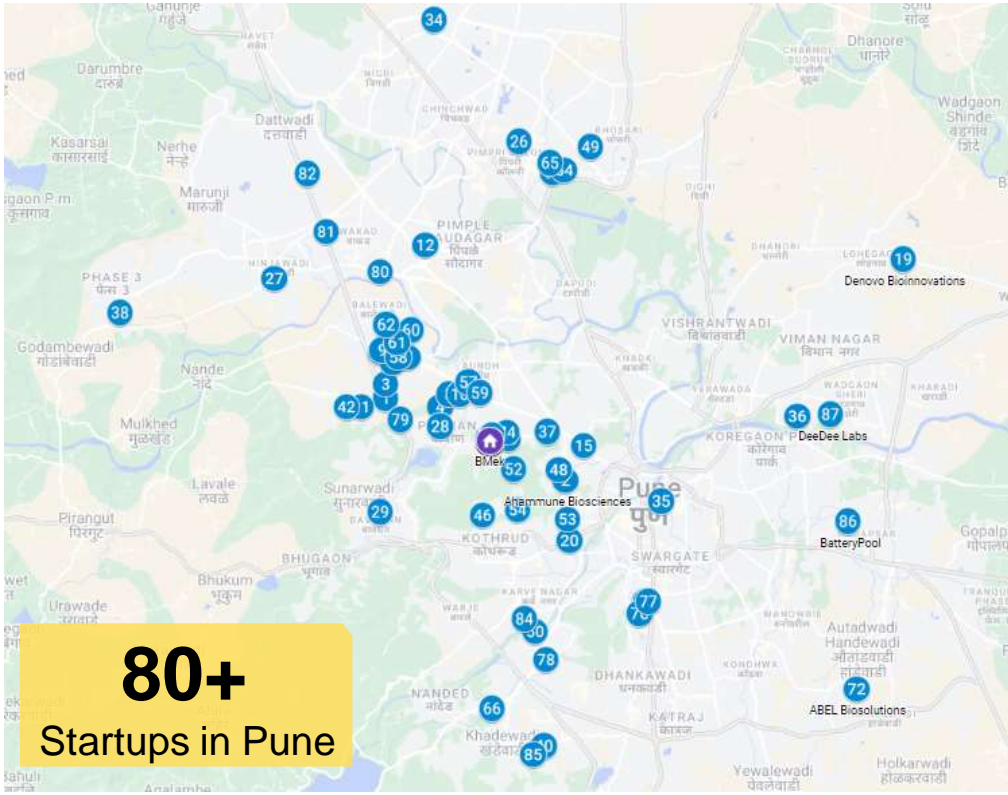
Ganunje
गहुंजे
34
Solu
सोळू
Dhanore
धानोरे
hed
Darumbre
दारुंब्रे
Wadgaon
Shinde
वडगांव
शिंदे
Dattwadi
दत्तवाडी
Kasarsai
कासारसाई
Nerhe
नेर्हे
26
49
65
64
82
Marunji
मारुंजी
gaon P m
कुसगाव
81
PIMPLE
SAUDAGAR
पिंपळे
सौदागर
12
19
Denovo Bioinnovations
PHASE 3
फेस 3
27
80
38
VISHRANTWADI
विश्रांतवाडी
VIMAN NAGAR
विमान नगर
62
60
61
Godambewadi
गोडांबेवाडी
58
Nande
नांदे
3
57
59
42
1
4
36
87
Mulkhed
मुळखेड
79
28
DeeDee Labs
37
BMek
15
52
48
Lavale
लवळे
Sunarwadi
सुनारवाडी
Ahammune Biosciences
35
Pune
पुणे
29
46
54
53
Pirangut
पिरंगुट
86
KOTHRUD
कोथरूड
20
BatteryPool
Gopalp
गोपाळप
BHUGAON
भूगाव
SWARGATE
स्वारगेट
Bhukum
भुकुम
Urawade
उरवडे
77
76
84
30
Autadwadi
Handewadi
औताडवाडी
हांडेवाडी
78
80+
Startups in Pune
NANDED
नांदेड
72
DHANKAWADI
धनकवडी
66
ABEL Biosolutions
KATRAJ
कात्रज
Khadewadi
खडेवाडी
85
50
Holkarwadi
होळकरवाडी
Yewalewadi
येवलेवाडी